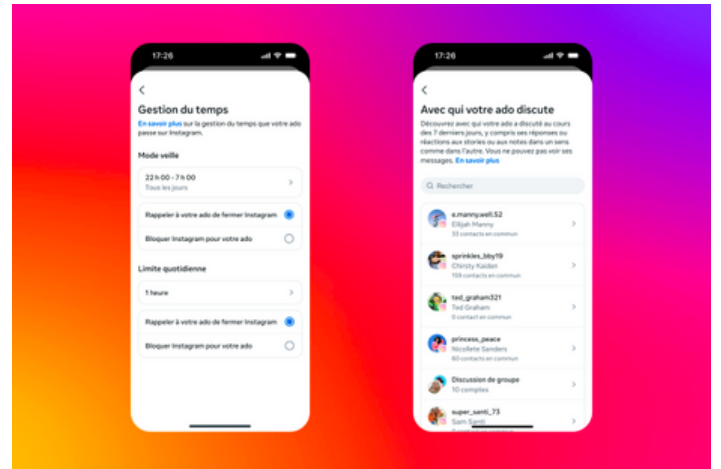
17:26

Gestion du temps

En savoir plus sur la gestion du temps que votre ado passe sur Instagram.

Mode veille

22 h 00 - 7 h 00
Tous les jours

Rappeler à votre ado de fermer Instagram

Bloquer Instagram pour votre ado

Limite quotidienne

1 heure

Rappeler à votre ado de fermer Instagram

Bloquer Instagram pour votre ado

17:26

Avec qui votre ado discute

Découvrez avec qui votre ado a discuté au cours des 7 derniers jours, y compris ses réponses ou réactions aux stories ou aux notes dans un sens comme dans l'autre. Vous ne pouvez pas voir ses messages. En savoir plus

Rechercher

e.manny.well.52
Elijah Manny
33 contacts en commun

sprinkles_bby19
Chirsty Kaiden
109 contacts en commun

ted_graham321
Ted Graham
0 contact en commun

princess_peace
Nicollete Sanders
60 contacts en commun

Discussion de groupe
10 comptes

super_santi_73
Sam Santi
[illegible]